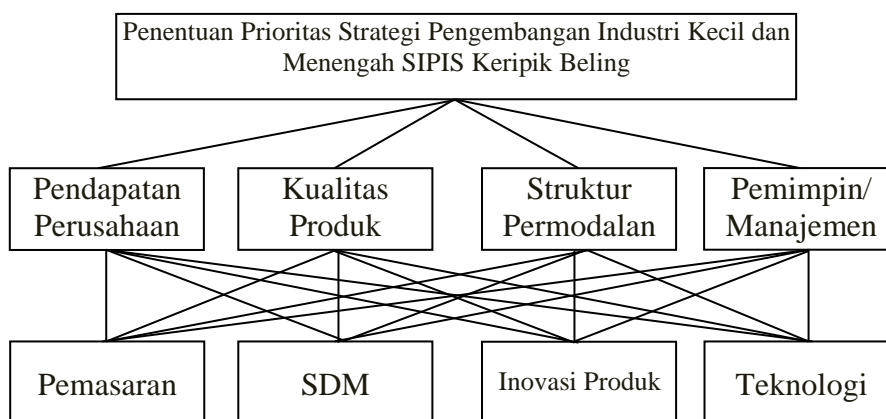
Penentuan Prioritas Strategi Pengembangan Industri Kecil dan Menengah SIPIS Keripik Beling

Pendapatan Perusahaan

Kualitas Produk

Struktur Permodalan

Pemimpin/ Manajemen

Pemasaran

SDM

Inovasi Produk

Teknologi